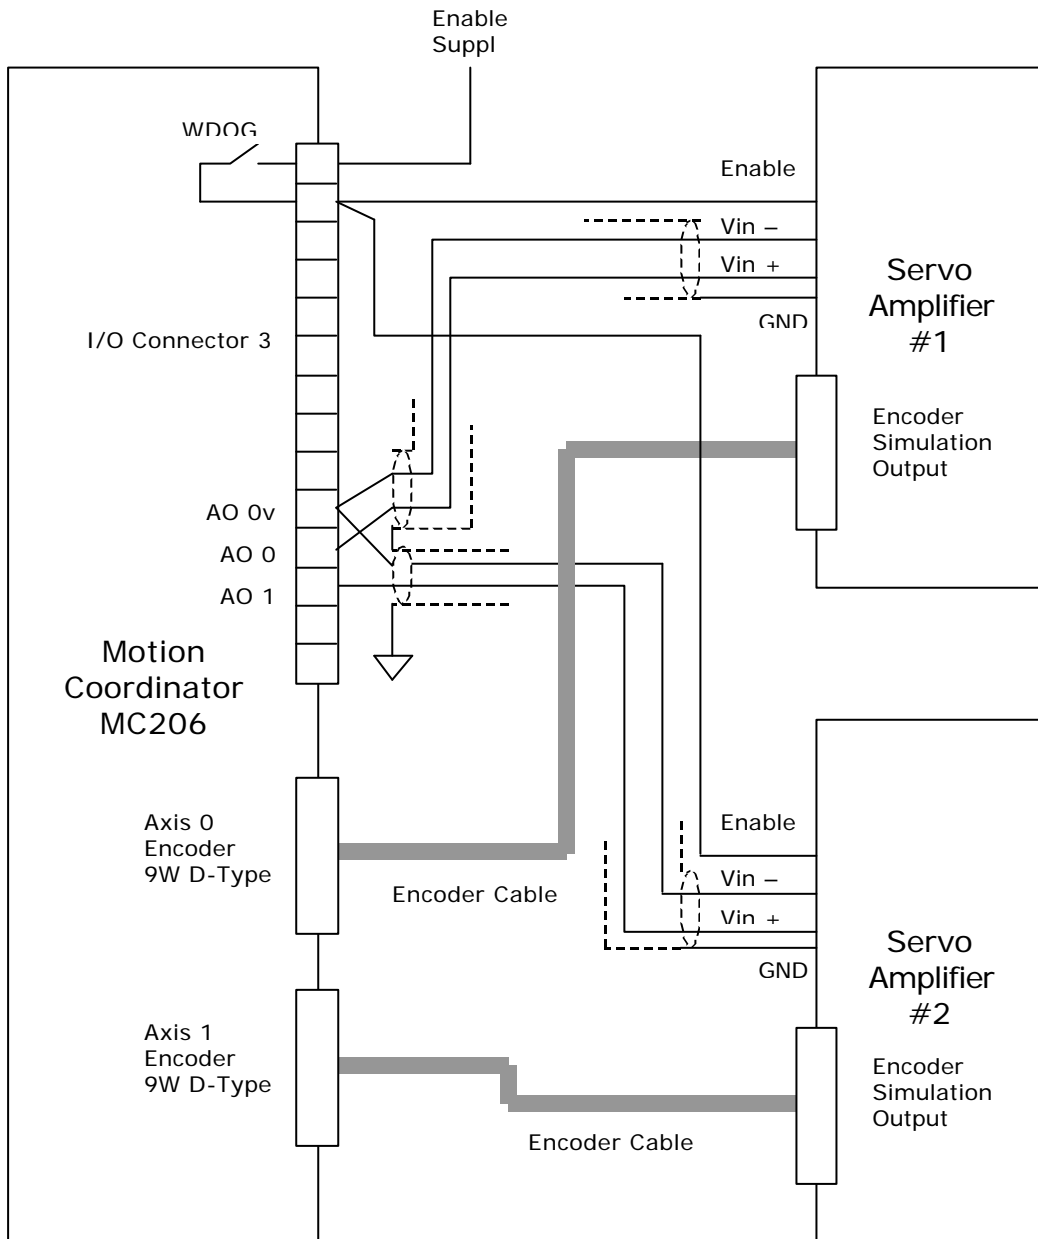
Enable
Suppl

WDOG

Enable

Vin –

Vin +

GND

Servo
Amplifier
#1

I/O Connector 3

Encoder
Simulation
Output

AO 0v

AO 0

AO 1

Motion
Coordinator
MC206

Axis 0
Encoder
9W D-Type

Encoder Cable

Enable

Vin –

Vin +

GND

Servo
Amplifier
#2

Axis 1
Encoder
9W D-Type

Encoder
Simulation
Output

Encoder Cable